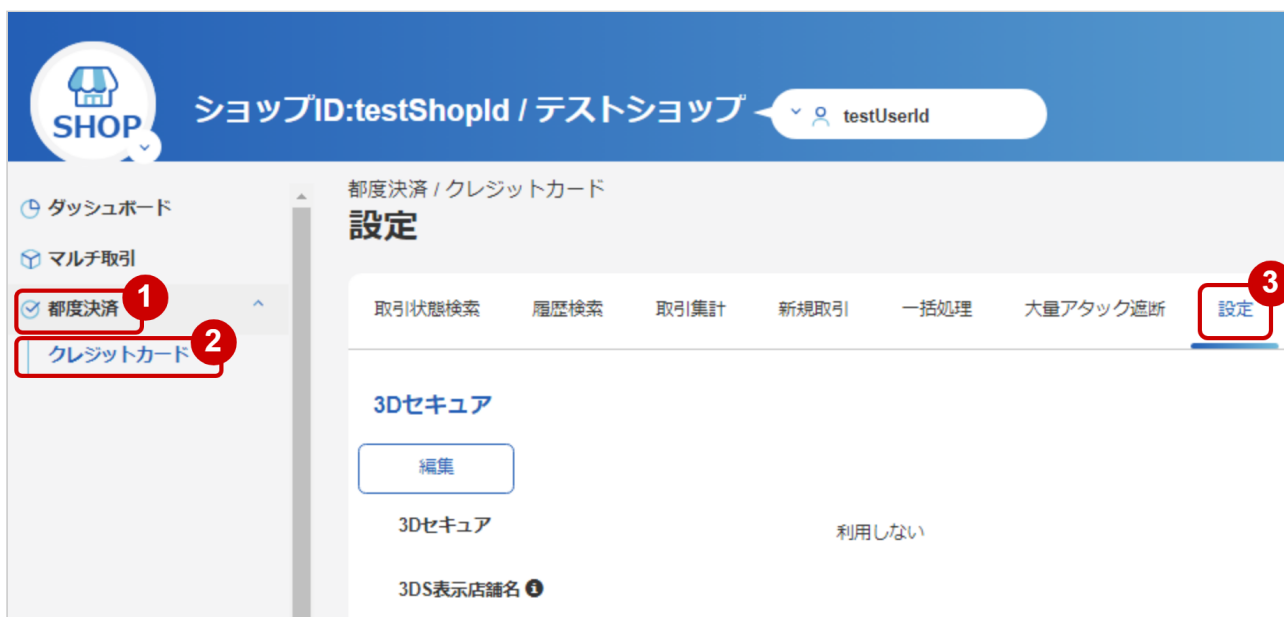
SHOP

ショップID:testShopId / テストショップ

testUserId

ダッシュボード

マルチ取引

都度決済

1

クレジットカード

2

都度決済 / クレジットカード

設定

取引状態検索 履歴検索 取引集計 新規取引 一括処理 大量アタック遮断 設定

3

3Dセキュア

編集

3Dセキュア 利用しない

3DS表示店舗名